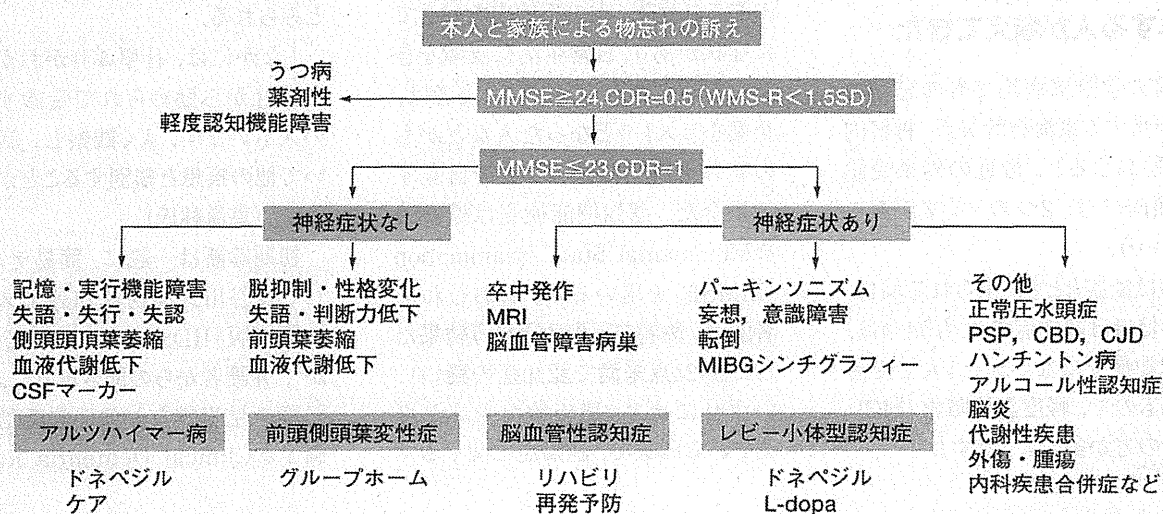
本人と家族による物忘れの訴え

うつ病
薬剤性
軽度認知機能障害

MMSE≧24, CDR=0.5 (WMS-R<1.5SD)

MMSE≦23, CDR=1

神経症状なし

神経症状あり

記憶・実行機能障害
失語・失行・失認
側頭頭頂葉萎縮
血液代謝低下
CSFマーカー

アルツハイマー病

ドネペジル
ケア

脱抑制・性格変化
失語・判断力低下
前頭葉萎縮
血液代謝低下

前頭側頭葉変性症

グループホーム

卒中発作
MRI
脳血管障害病巣

脳血管性認知症

リハビリ
再発予防

パーキンソニズム
妄想, 意識障害
転倒
MIBGシンチグラフィー

レビー小体型認知症

ドネペジル
L-dopa

その他
正常圧水頭症
PSP, CBD, CJD
ハンチントン病
アルコール性認知症
脳炎
代謝性疾患
外傷・腫瘍
内科疾患合併症など